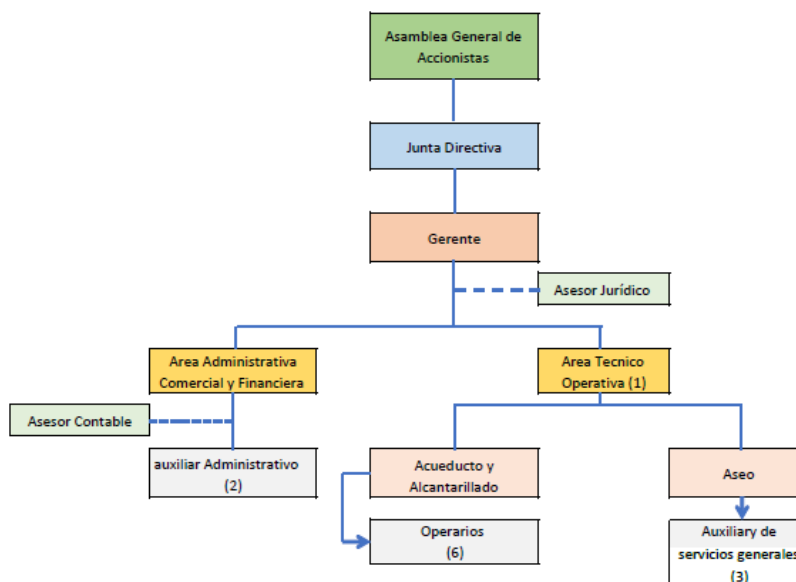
Asamblea General de Accionistas

Junta Directiva

Gerente

Asesor Jurídico

Area Administrativa Comercial y Financiera

Area Tecnico Operativa (1)

Asesor Contable

auxiliar Administrativo (2)

Acueducto y Alcantarillado

Aseo

Operarios (6)

Auxiliary de servicios generales (3)